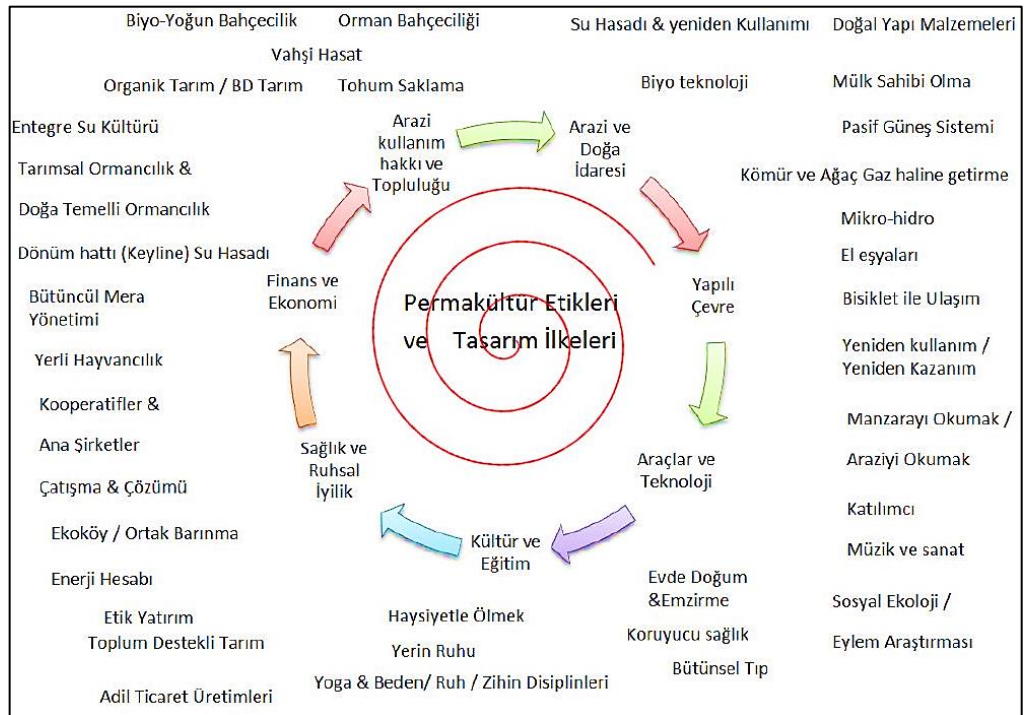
Biyo-Yoğun Bahçecilik
Orman Bahçeciliği
Vahşi Hasat
Organik Tarım / BD Tarım
Tohum Saklama
Su Hasadı & yeniden Kullanımı
Doğal Yapı Malzemeleri
Biyo teknoloji
Mülk Sahibi Olma
Entegre Su Kültürü
Pasif Güneş Sistemi
Tarımsal Ormancılık &
Kömür ve Ağaç Gaz haline getirme
Doğa Temelli Ormancılık
Mikro-hidro
Dönüm hattı (Keyline) Su Hasadı
El eşyaları
Bütüncül Mera Yönetimi
Bisiklet ile Ulaşım
Yerli Hayvancılık
Yeniden kullanım / Yeniden Kazanım
Kooperatifler &
Manzarayı Okumak /
Ana Şirketler
Araziyi Okumak
Çatışma & Çözümü
Katılımcı
Ekoköy / Ortak Barınma
Müzik ve sanat
Enerji Hesabı
Sosyal Ekoloji /
Etik Yatırım
Eylem Araştırması
Toplum Destekli Tarım
Adil Ticaret Üretimleri

Arazi kullanım hakkı ve Topluluğu
Arazi ve Doğa İdaresi
Yapılı Çevre
Araçlar ve Teknoloji
Kültür ve Eğitim
Sağlık ve Ruhsal İyilik
Finans ve Ekonomi

Permakültür Etikleri ve Tasarım İlkeleri

Evde Doğum &Emzirme
Koruyucu sağlık
Bütünsel Tıp
Haysiyetle Ölmek
Yerin Ruhu
Yoga & Beden/ Ruh / Zihin Disiplinleri